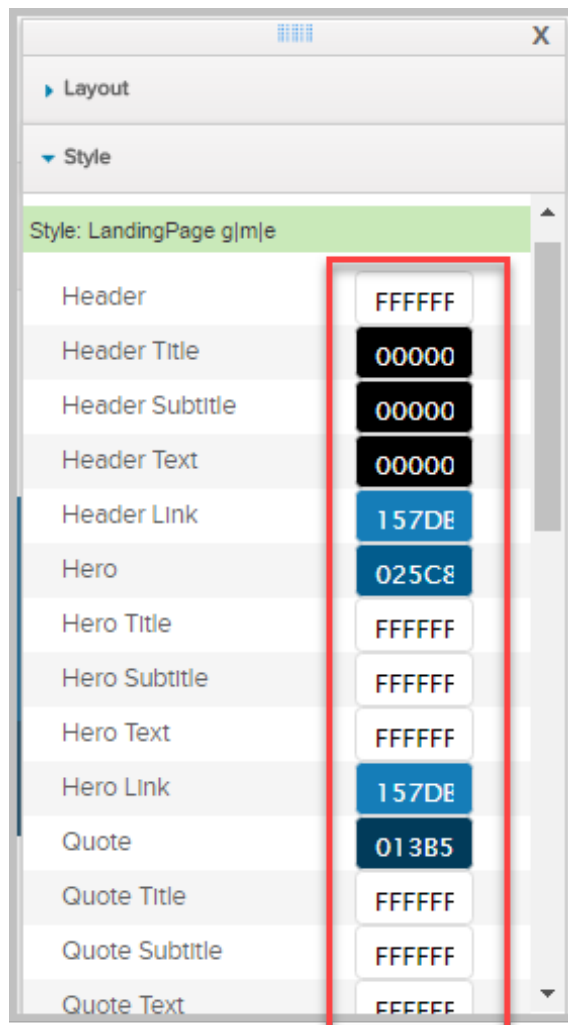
X

Layout

Style

Style: LandingPage g|m|e

| | |
|---|---|
| Header | FFFFFF |
| Header Title | 00000 |
| Header Subtitle | 00000 |
| Header Text | 00000 |
| Header Link | 157DE |
| Hero | 025C8 |
| Hero Title | FFFFFF |
| Hero Subtitle | FFFFFF |
| Hero Text | FFFFFF |
| Hero Link | 157DE |
| Quote | 013B5 |
| Quote Title | FFFFFF |
| Quote Subtitle | FFFFFF |
| Quote Text | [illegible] |